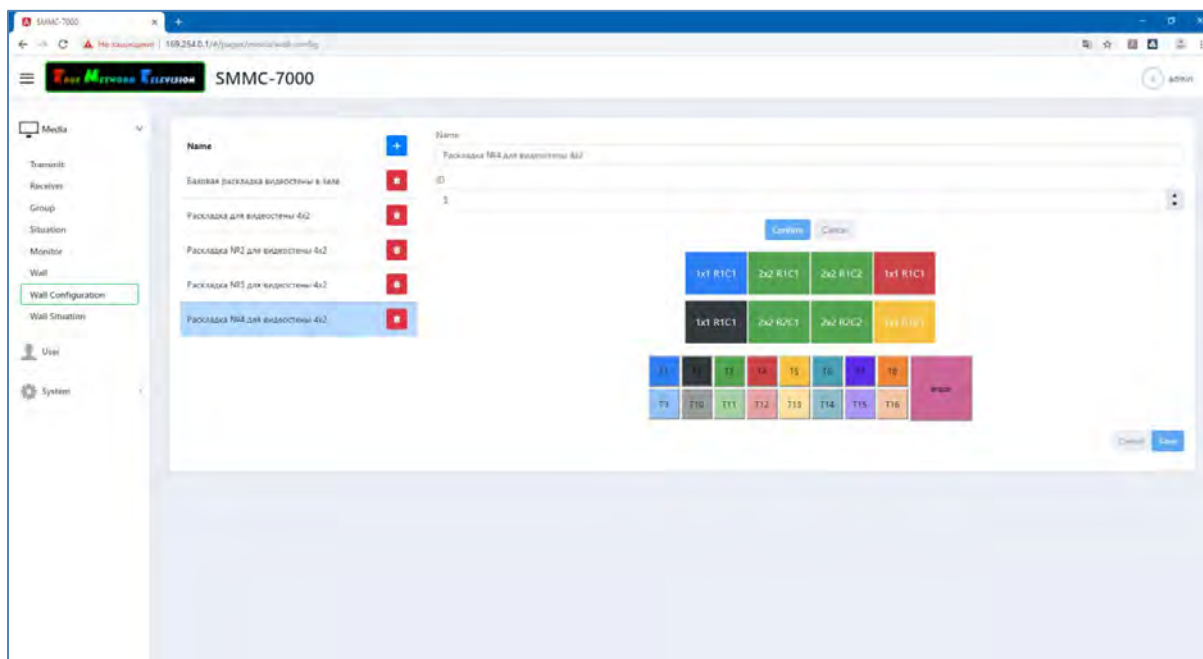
SMMC-7000
Не защищено | 169.254.0.1/#/pages/movie/wall-config

True Network Television SMMC-7000

admin

Media
Transmit
Receiver
Group
Situation
Monitor
Wall
Wall Configuration
Wall Situation
User
System

Name
Базовая раскладка видеостены в зале
Раскладка для видеостены 4х2
Раскладка №2 для видеостены 4х2
Раскладка №3 для видеостены 4х2
Раскладка №4 для видеостены 4х2

Name
Раскладка №4 для видеостены 4х2
ID
5
Confirm Cancel

| 1x1 R1C1 | 2x2 R1C1 | 2x2 R1C2 | 1x1 R1C1 |
|---|---|---|---|
| 1x1 R1C1 | 2x2 R2C1 | 2x2 R2C2 | 1x1 R1C1 |

| T1 | T2 | T3 | T4 | T5 | T6 | T7 | T8 |
|---|---|---|---|---|---|---|---|
| T9 | T10 | T11 | T12 | T13 | T14 | T15 | T16 |

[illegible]

Cancel Save